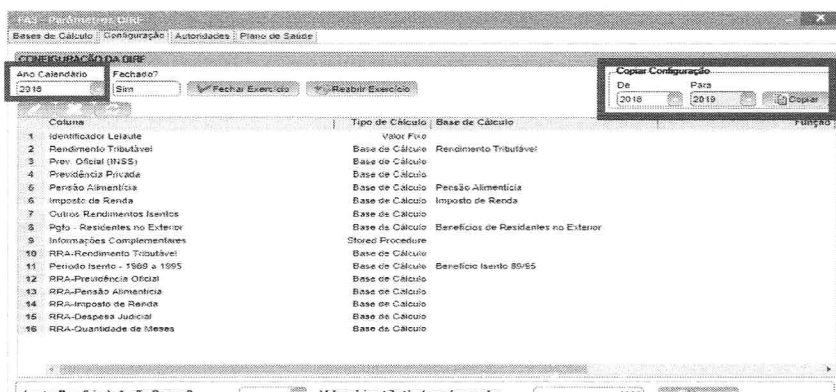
FAS - Parâmetros DIRF

Bases de Cálculo | Configuração | Autoridades | Plano de Saúde

CONFIGURAÇÃO DA DIRF

Ano Calendário
2018

Fechado?
Sim

Fechar Exercício
Reabrir Exercício

Copiar Configuração
De
2018
Para
2019
Copiar

| | Coluna | Tipo de Cálculo | Base de Cálculo | Função |
|---|---|---|---|---|
| 1 | Identificador Leiaute | Valor Fixo | | |
| 2 | Rendimento Tributável | Base de Cálculo | Rendimento Tributável | |
| 3 | Prev. Oficial (INSS) | Base de Cálculo | | |
| 4 | Previdência Privada | Base de Cálculo | | |
| 5 | Pensão Alimentícia | Base de Cálculo | Pensão Alimentícia | |
| 6 | Imposto de Renda | Base de Cálculo | Imposto de Renda | |
| 7 | Outros Rendimentos Isentos | Base de Cálculo | | |
| 8 | Pgto - Residentes no Exterior | Base de Cálculo | Benefícios de Residentes no Exterior | |
| 9 | Informações Complementares | Stored Procedure | | |
| 10 | RRA-Rendimento Tributável | Base de Cálculo | | |
| 11 | Periodo Isento - 1989 a 1995 | Base de Cálculo | Benefício Isento 89/95 | |
| 12 | RRA-Previdência Oficial | Base de Cálculo | | |
| 13 | RRA-Pensão Alimentícia | Base de Cálculo | | |
| 14 | RRA-Imposto de Renda | Base de Cálculo | | |
| 15 | RRA-Despesa Judicial | Base de Cálculo | | |
| 16 | RRA-Quantidade de Meses | Base de Cálculo | | |

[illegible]